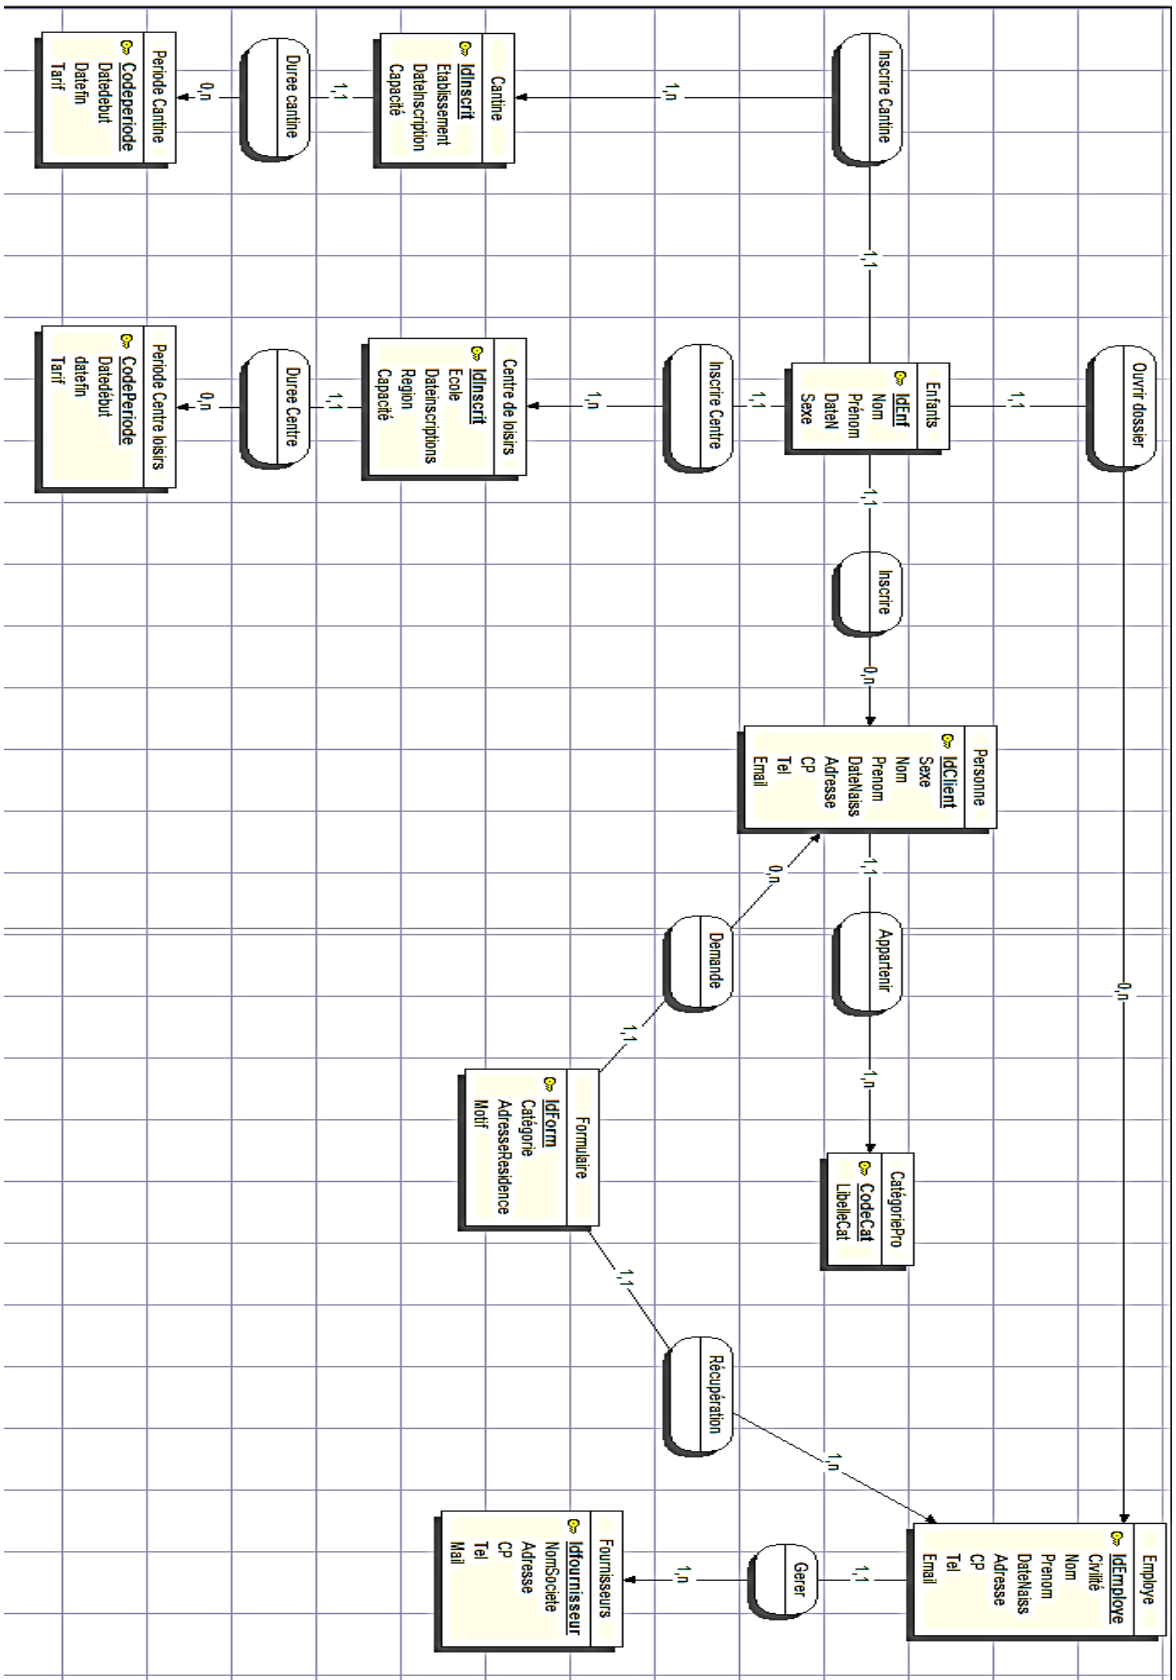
Periode Cantine
CodePeriode
Datedebut
Datefin
Tarif

0,n

Duree cantine

1,1

Cantine
IdInscrit
Etablissement
DateInscription
Capacité

1,n

Inscrire Cantine

1,1

Periode Centre loisirs
CodePeriode
Datedébut
datefin
Tarif

0,n

Duree Centre

1,1

Centre de loisirs
IdInscrit
Ecole
DateInscriptions
Region
Capacité

1,n

Inscrire Centre

1,1

Enfants
IdEnf
Nom
Prénom
DateN
Sexe

1,1

Ouvrir dossier

1,1

Inscrire

0,n

Personne
IdClient
Sexe
Nom
Prenom
DateNaiss
Adresse
CP
Tel
Email

0,n

1,1

Demande

Appartenir

0,n

1,1

1,n

Formulaire
IdForm
Catégorie
AdresseResidence
Motif

CatégoriePro
CodeCat
LibelleCat

1,1

Récupération

1,n

Fournisseurs
Idfournisseur
NomSociete
Adresse
CP
Tel
Mail

1,n

Gerer

1,1

Employe
IdEmploye
Civilité
Nom
Prenom
DateNaiss
Adresse
CP
Tel
Email